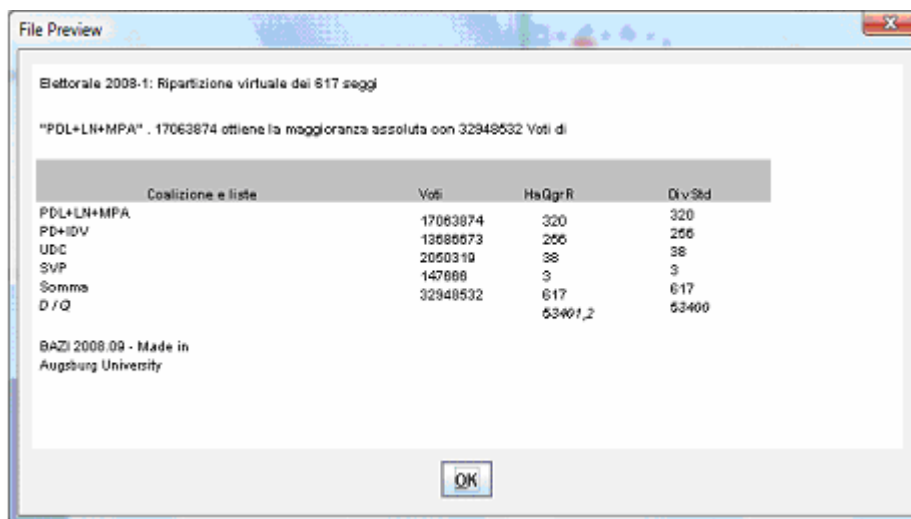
File Preview

Elettorale 2008-1: Ripartizione virtuale dei 617 seggi

"PDL+LN+MPA" . 17063874 ottiene la maggioranza assoluta con 32948532 Voti di

| Coalizione e liste | Voti | HaQgrR | DivStd |
|---|---|---|---|
| PDL+LN+MPA | 17063874 | 320 | 320 |
| PD+IDV | 13686673 | 256 | 256 |
| UDC | 2050319 | 38 | 38 |
| SVP | 147666 | 3 | 3 |
| Somma | 32948532 | 617 | 617 |
| D / Q | | 53401,2 | 53400 |

BAZI 2008.09 - Made in Augsburg University

OK